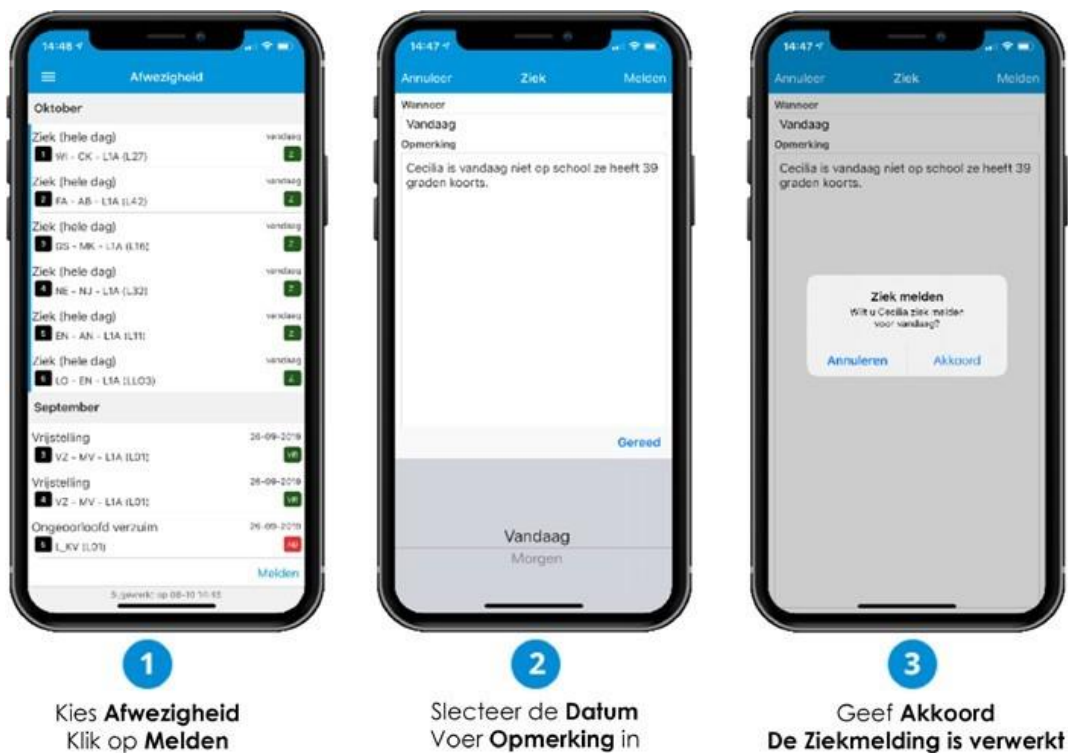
14:48

Afwezigheid

Oktober

Ziek (hele dag) vandaag
1 WI - CK - L1A (L27) Z

Ziek (hele dag) vandaag
2 FA - AB - L1A (L42) Z

Ziek (hele dag) vandaag
3 GS - MK - L1A (L16) Z

Ziek (hele dag) vandaag
4 NE - NJ - L1A (L32) Z

Ziek (hele dag) vandaag
5 EN - AN - L1A (L11) Z

Ziek (hele dag) vandaag
6 LO - EN - L1A (LLO3) Z

September

Vrijstelling 26-09-2019
3 VZ - MV - L1A (L01) VR

Vrijstelling 26-09-2019
4 VZ - MV - L1A (L01) VR

Ongeoorloofd verzuim 26-09-2019
5 L_KV (L01) AB

Melden

Bijgewerkt op 08-10 10:45

14:47

Annuleer Ziek Melden

Wanneer
Vandaag
Opmerking
Cecilia is vandaag niet op school ze heeft 39 graden koorts.

Gereed

Vandaag
Morgen

14:47

Annuleer Ziek Melden

Wanneer
Vandaag
Opmerking
Cecilia is vandaag niet op school ze heeft 39 graden koorts.

Ziek melden
Wilt u Cecilia ziek melden voor vandaag?

Annuleren Akkoord

1
Kies **Afwezigheid**
Klik op **Melden**

2
Slecteer de **Datum**
Voer **Opmerking** in

3
Geef **Akkoord**
**De Ziekmelding is verwerkt**